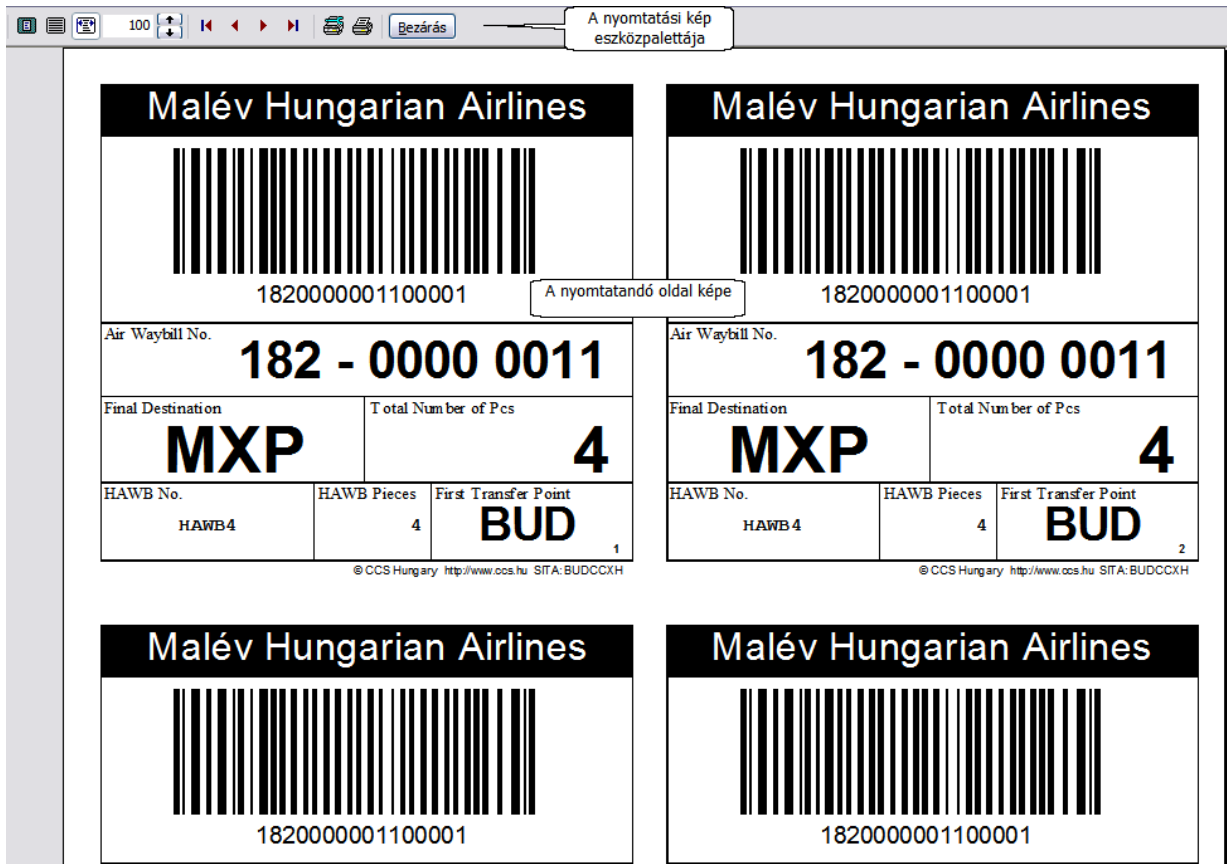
100 Bezárás

A nyomtatási kép eszközpalettája

Malév Hungarian Airlines

1820000001100001

A nyomtatandó oldal képe

Air Waybill No.
182 - 0000 0011

Final Destination
MXP

Total Number of Pcs
4

HAWB No.
HAWB4

HAWB Pieces
4

First Transfer Point
BUD

1

© CCS Hungary http://www.ccs.hu SITA: BUDCCXH

Malév Hungarian Airlines

1820000001100001

Air Waybill No.
182 - 0000 0011

Final Destination
MXP

Total Number of Pcs
4

HAWB No.
HAWB4

HAWB Pieces
4

First Transfer Point
BUD

2

© CCS Hungary http://www.ccs.hu SITA: BUDCCXH

Malév Hungarian Airlines

1820000001100001

Malév Hungarian Airlines

1820000001100001